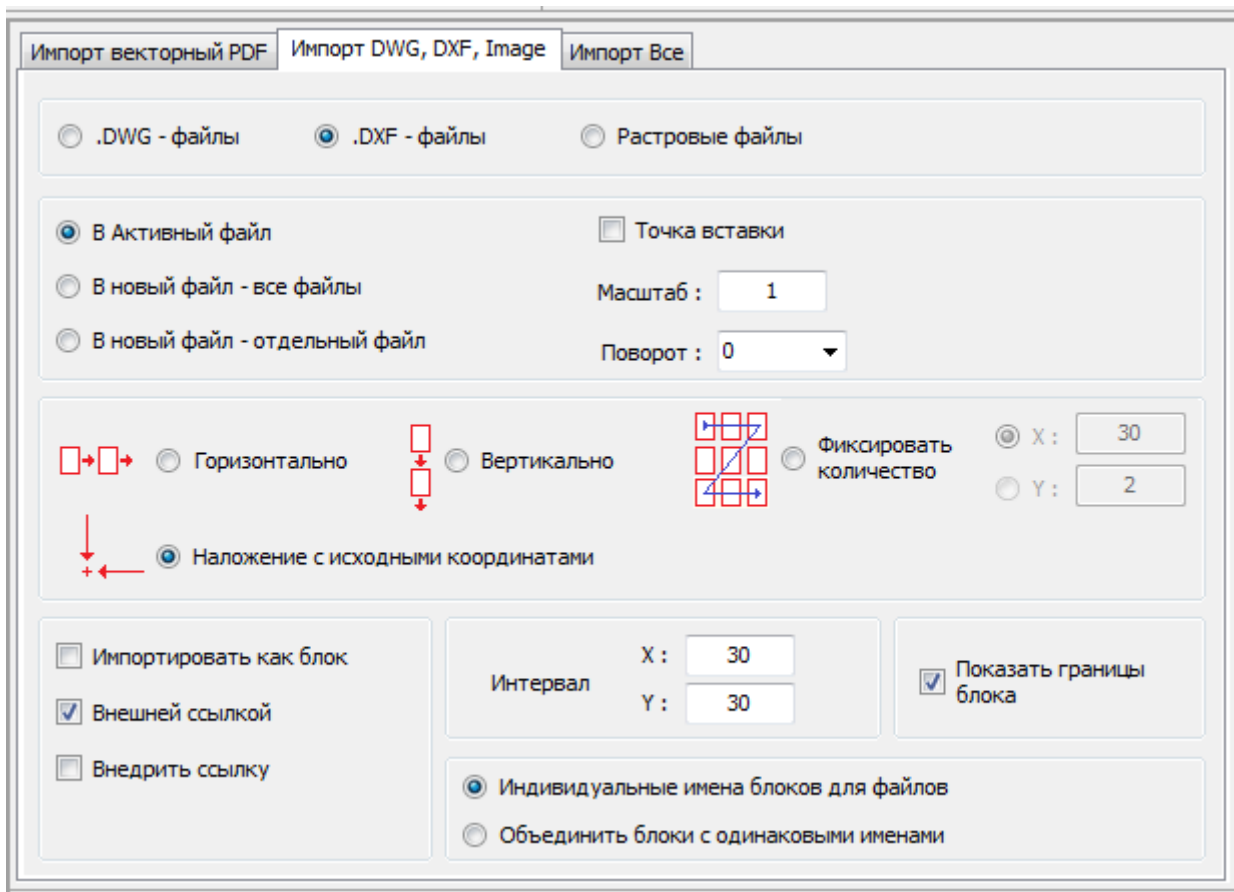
Импорт векторный PDF | Импорт DWG, DXF, Image | Импорт Все

.DWG - файлы .DXF - файлы Растровые файлы

В Активный файл
В новый файл - все файлы
В новый файл - отдельный файл

Точка вставки
Масштаб : 1
Поворот : 0

Горизонтально
Вертикально
Фиксировать количество
X : 30
Y : 2

Наложение с исходными координатами

Импортировать как блок
Внешней ссылкой
Внедрить ссылку

Интервал
X : 30
Y : 30

Показать границы блока

Индивидуальные имена блоков для файлов
Объединить блоки с одинаковыми именами